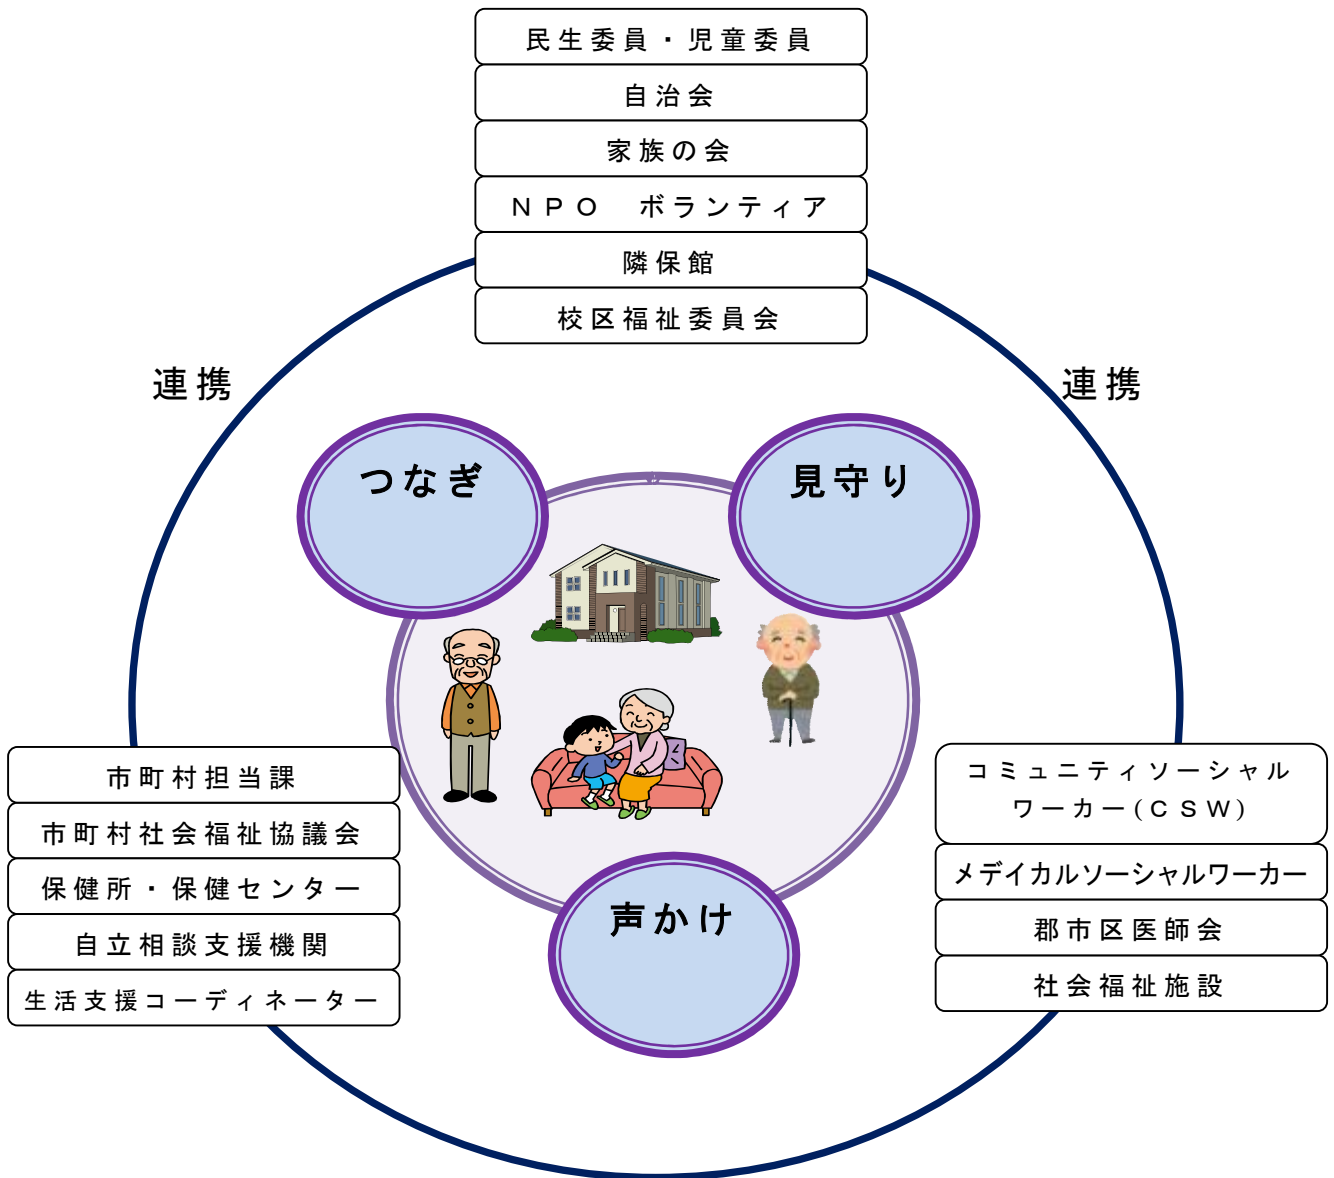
民生委員・児童委員

自治会

家族の会

ＮＰＯ　ボランティア

隣保館

校区福祉委員会

連携

連携

つなぎ

見守り

声かけ

市町村担当課

市町村社会福祉協議会

保健所・保健センター

自立相談支援機関

生活支援コーディネーター

コミュニティソーシャルワーカー（ＣＳＷ）

メデイカルソーシャルワーカー

郡市区医師会

社会福祉施設